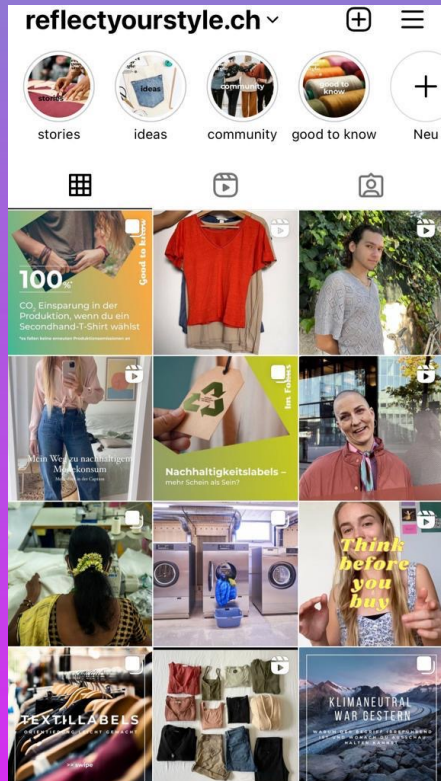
reflectyourstyle.ch

stories
ideas
community
good to know
Neu

stories
ideas
community
good to know

Good to know
100%
$CO_2$ Einsparung in der Produktion, wenn du ein Secondhand-T-Shirt wählst
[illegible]

Mein Weg zu nachhaltigem Modekonsum
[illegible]

Im Fokus
Nachhaltigkeitslabels – mehr Schein als Sein?

Think before you buy

TEXTILLABELS
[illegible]

KLIMANEUTRAL WAR GESTERN
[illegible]